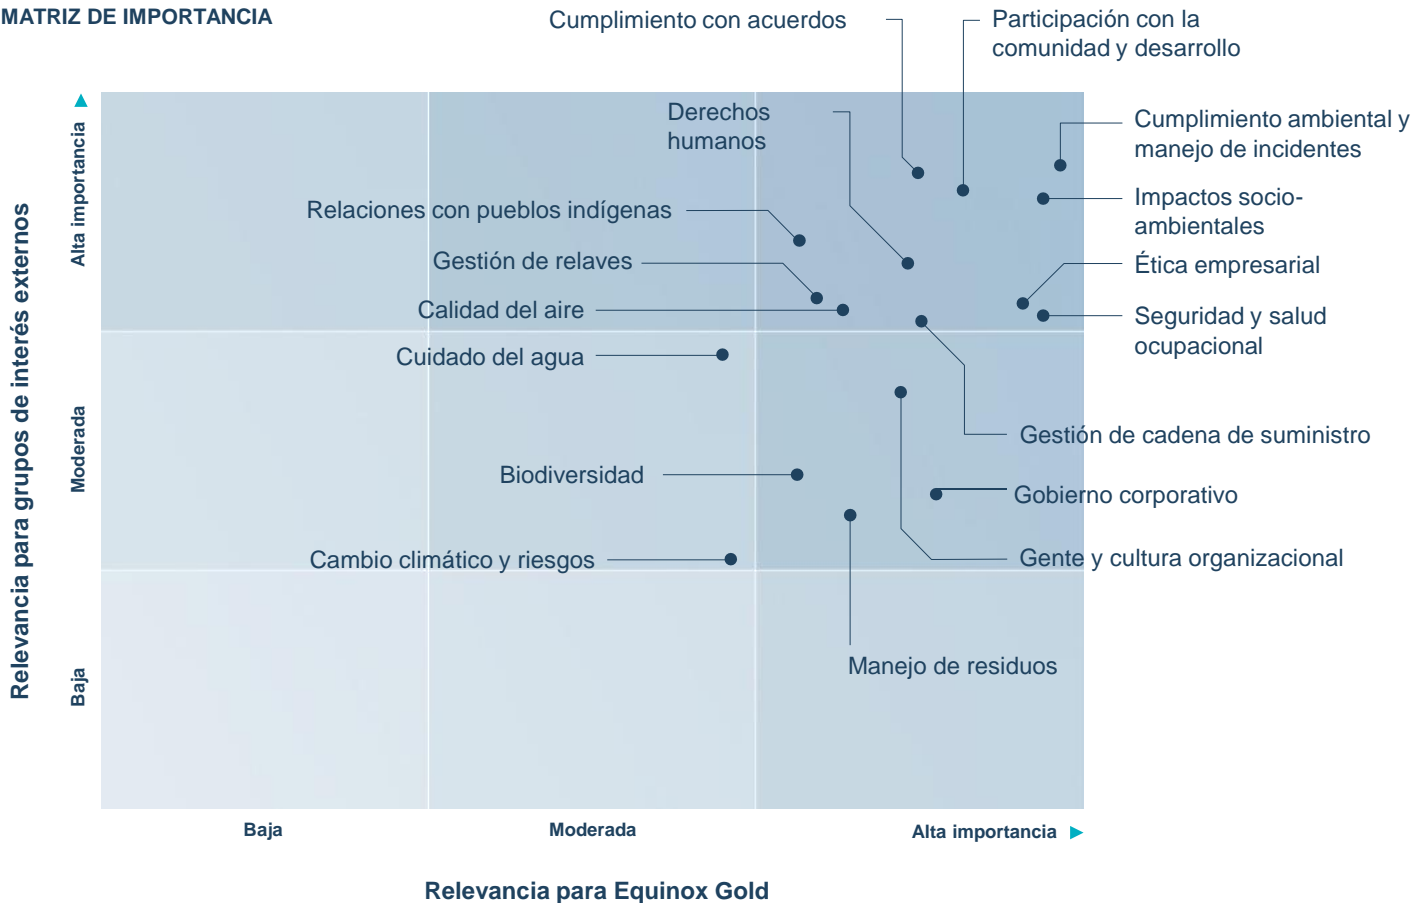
MATRIZ DE IMPORTANCIA

Cumplimiento con acuerdos

Participación con la comunidad y desarrollo

Derechos humanos

Cumplimiento ambiental y manejo de incidentes

Impactos socio-ambientales

Relaciones con pueblos indígenas

Gestión de relaves

Ética empresarial

Calidad del aire

Seguridad y salud ocupacional

Cuidado del agua

Gestión de cadena de suministro

Biodiversidad

Gobierno corporativo

Cambio climático y riesgos

Gente y cultura organizacional

Manejo de residuos

Relevancia para grupos de interés externos

Alta importancia

Moderada

Baja

Baja

Moderada

Alta importancia

Relevancia para Equinox Gold